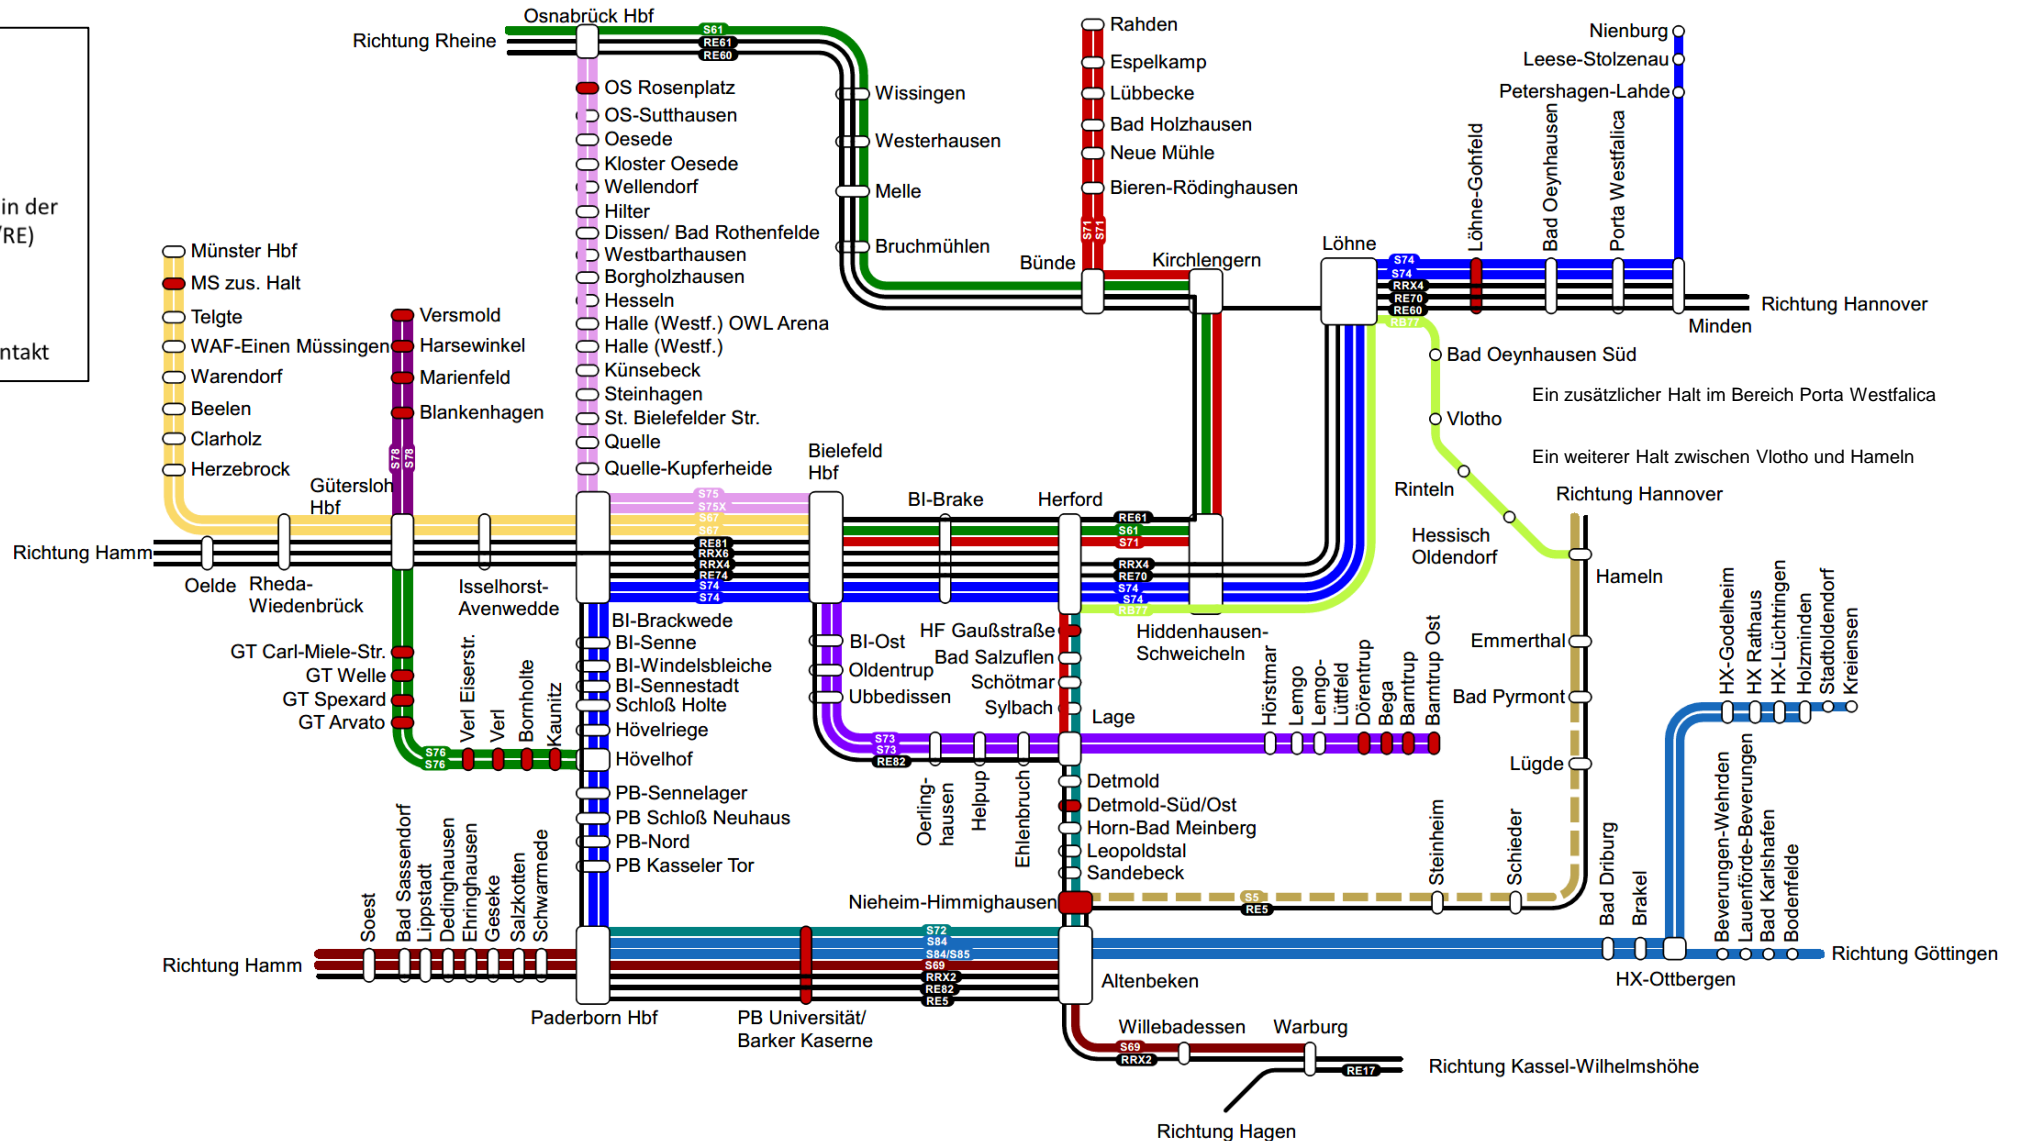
in der
/RE)
ntakt

Osnabrück Hbf
Richtung Rheine
S61
RE61
RE60
OS Rosenplatz
OS-Sutthausen
Oesede
Kloster Oesede
Wellendorf
Hilter
Dissen/ Bad Rothenfelde
Westbarthausen
Borgholzhausen
Hesseln
Halle (Westf.) OWL Arena
Halle (Westf.)
Künsebeck
Steinhagen
St. Bielefelder Str.
Quelle
Quelle-Kupferheide
Wissingen
Westerhausen
Melle
Bruchmühlen
Rahden
Espelkamp
Lübbecke
Bad Holzhausen
Neue Mühle
Bieren-Rödinghausen
S71
S71
Bünde
Kirchlengern
Nienburg
Leese-Stolzenau
Petershagen-Lahde
Löhne-Gohfeld
Bad Oeynhausen
Porta Westfalica
Löhne
S74
S74
RRX4
RE70
RE60
RB77
Richtung Hannover
Minden
Bad Oeynhausen Süd
Ein zusätzlicher Halt im Bereich Porta Westfalica
Vlotho
Ein weiterer Halt zwischen Vlotho und Hameln
Rinteln
Richtung Hannover
Hessisch Oldendorf
Hameln
Münster Hbf
MS zus. Halt
Telgte
WAF-Einen Müssingen
Warendorf
Beelen
Clarholz
Herzebrock
Versmold
Harsewinkel
Marienfeld
Blankenhagen
S78
S78
Gütersloh Hbf
Richtung Hamm
Oelde
Rheda-Wiedenbrück
Isselhorst-Avenwedde
Bielefeld Hbf
S75
S75X
S67
S67
RE81
RRX6
RRX4
RE74
S74
S74
BI-Brake
Herford
RE61
S61
S71
RRX4
RE70
S74
S74
RB77
BI-Brackwede
BI-Senne
BI-Windelsbleiche
BI-Sennestadt
Schloß Holte
Hövelriege
Hövelhof
BI-Ost
Oldentrup
Ubbedissen
HF Gaußstraße
Bad Salzuflen
Schötmar
Sylbach
Lage
Hiddenhausen-Schweicheln
Hörstmar
Lemgo
Lemgo-Lüttfeld
Dörentrup
Bega
Barntrup
Barntrup Ost
Emmerthal
Bad Pyrmont
Lügde
GT Carl-Miele-Str.
GT Welle
GT Spexard
GT Arvato
Verl Eiserstr.
Verl
Bornholte
Kaunitz
S76
S76
S73
S73
RE82
Oerling-hausen
Helpup
Ehlenbruch
Detmold
Detmold-Süd/Ost
Horn-Bad Meinberg
Leopoldstal
Sandebeck
HX-Godelheim
HX Rathaus
HX-Lüchtringen
Holzminden
Stadtoldendorf
Kreiensen
PB-Sennelager
PB Schloß Neuhaus
PB-Nord
PB Kasseler Tor
Nieheim-Himmighausen
S5
RE5
Steinheim
Schieder
Bad Driburg
Brakel
Beverungen-Wehrden
Lauenförde-Beverungen
Bad Karlshafen
Bodenfelde
Soest
Bad Sassendorf
Lippstadt
Dedinghausen
Ehringhausen
Geseke
Salzkotten
Schwarmede
Richtung Hamm
S72
S84
S84/S85
S69
RRX2
RE82
RE5
Altenbeken
HX-Ottbergen
Richtung Göttingen
Paderborn Hbf
PB Universität/ Barker Kaserne
Willebadessen
Warburg
S69
RRX2
RE17
Richtung Kassel-Wilhelmshöhe
Richtung Hagen